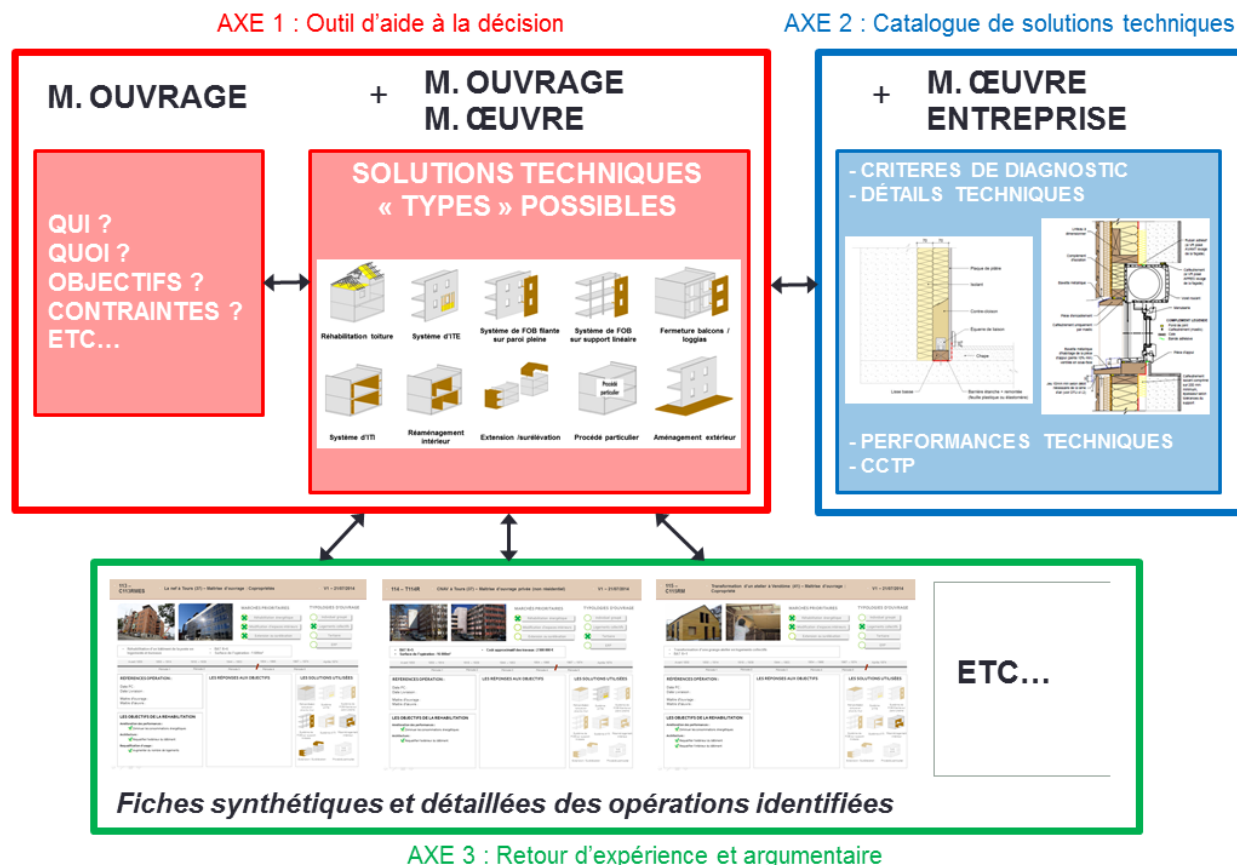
AXE 1 : Outil d'aide à la décision

AXE 2 : Catalogue de solutions techniques

M. OUVRAGE

+

M. OUVRAGE
M. ŒUVRE

+

M. ŒUVRE
ENTREPRISE

QUI ?
QUOI ?
OBJECTIFS ?
CONTRAINTES ?
ETC…

SOLUTIONS TECHNIQUES « TYPES » POSSIBLES

Réhabilitation toiture
Système d'ITE
Système de FOB filante sur paroi pleine
Système de FOB sur support linéaire
Fermeture balcons / loggias
Système d'ITI
Réaménagement intérieur
Extension /surélévation
Procédé particulier
Aménagement extérieur

- CRITERES DE DIAGNOSTIC
- DÉTAILS TECHNIQUES

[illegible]

- PERFORMANCES TECHNIQUES
- CCTP

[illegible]

ETC…

Fiches synthétiques et détaillées des opérations identifiées

AXE 3 : Retour d'expérience et argumentaire